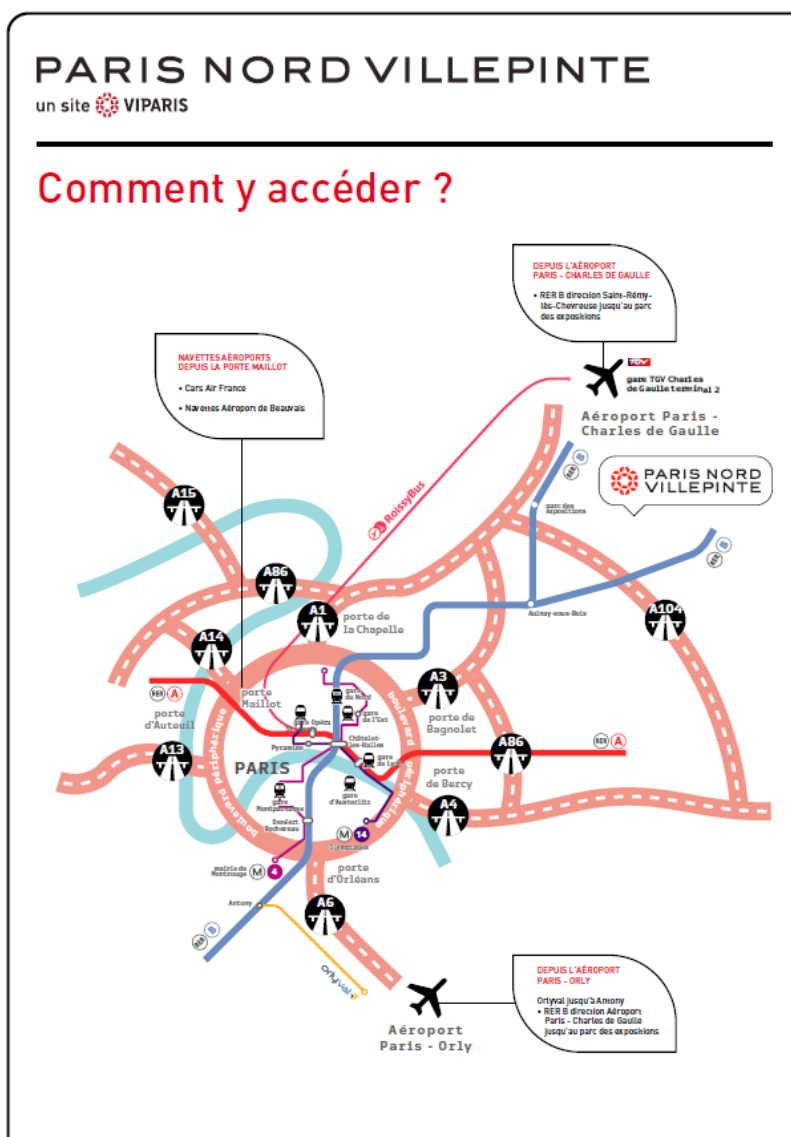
PARIS NORD VILLEPINTE
un site VIPARIS

Comment y accéder ?

DEPUIS L'AÉROPORT PARIS - CHARLES DE GAULLE
• RER B direction Saint-Rémy-lès-Chevreuse jusqu'au parc des expositions

NAVETTES AÉROPORTS DEPUIS LA PORTE MAILLOT
• Cars Air France
• Navettes Aéroport de Beauvais

TGV
gare TGV Charles de Gaulle terminal 2

Aéroport Paris - Charles de Gaulle

PARIS NORD VILLEPINTE

RER B

RoissyBus

parc des expositions

A15

A86

A1

porte de la Chapelle

RER B

Aulnay-sous-Bois

A104

A14

RER A

porte Maillot

porte d'Auteuil

gare du Nord

gare de l'Est

Opéra

Pyramides

Châtelet-les-Halles

boulevard périphérique

A3

porte de Bagnolet

A86

RER A

A13

PARIS

gare de Lyon

porte de Bercy

gare Montparnasse

gare d'Austerlitz

A4

Denfert Rochereau

M 14

Olympiades

mairie de Montrouge

M 4

porte d'Orléans

A6

Antony

RER B

Orlyval

DEPUIS L'AÉROPORT PARIS - ORLY
Orlyval jusqu'à Antony
• RER B direction Aéroport Paris - Charles de Gaulle jusqu'au parc des expositions

Aéroport Paris - Orly